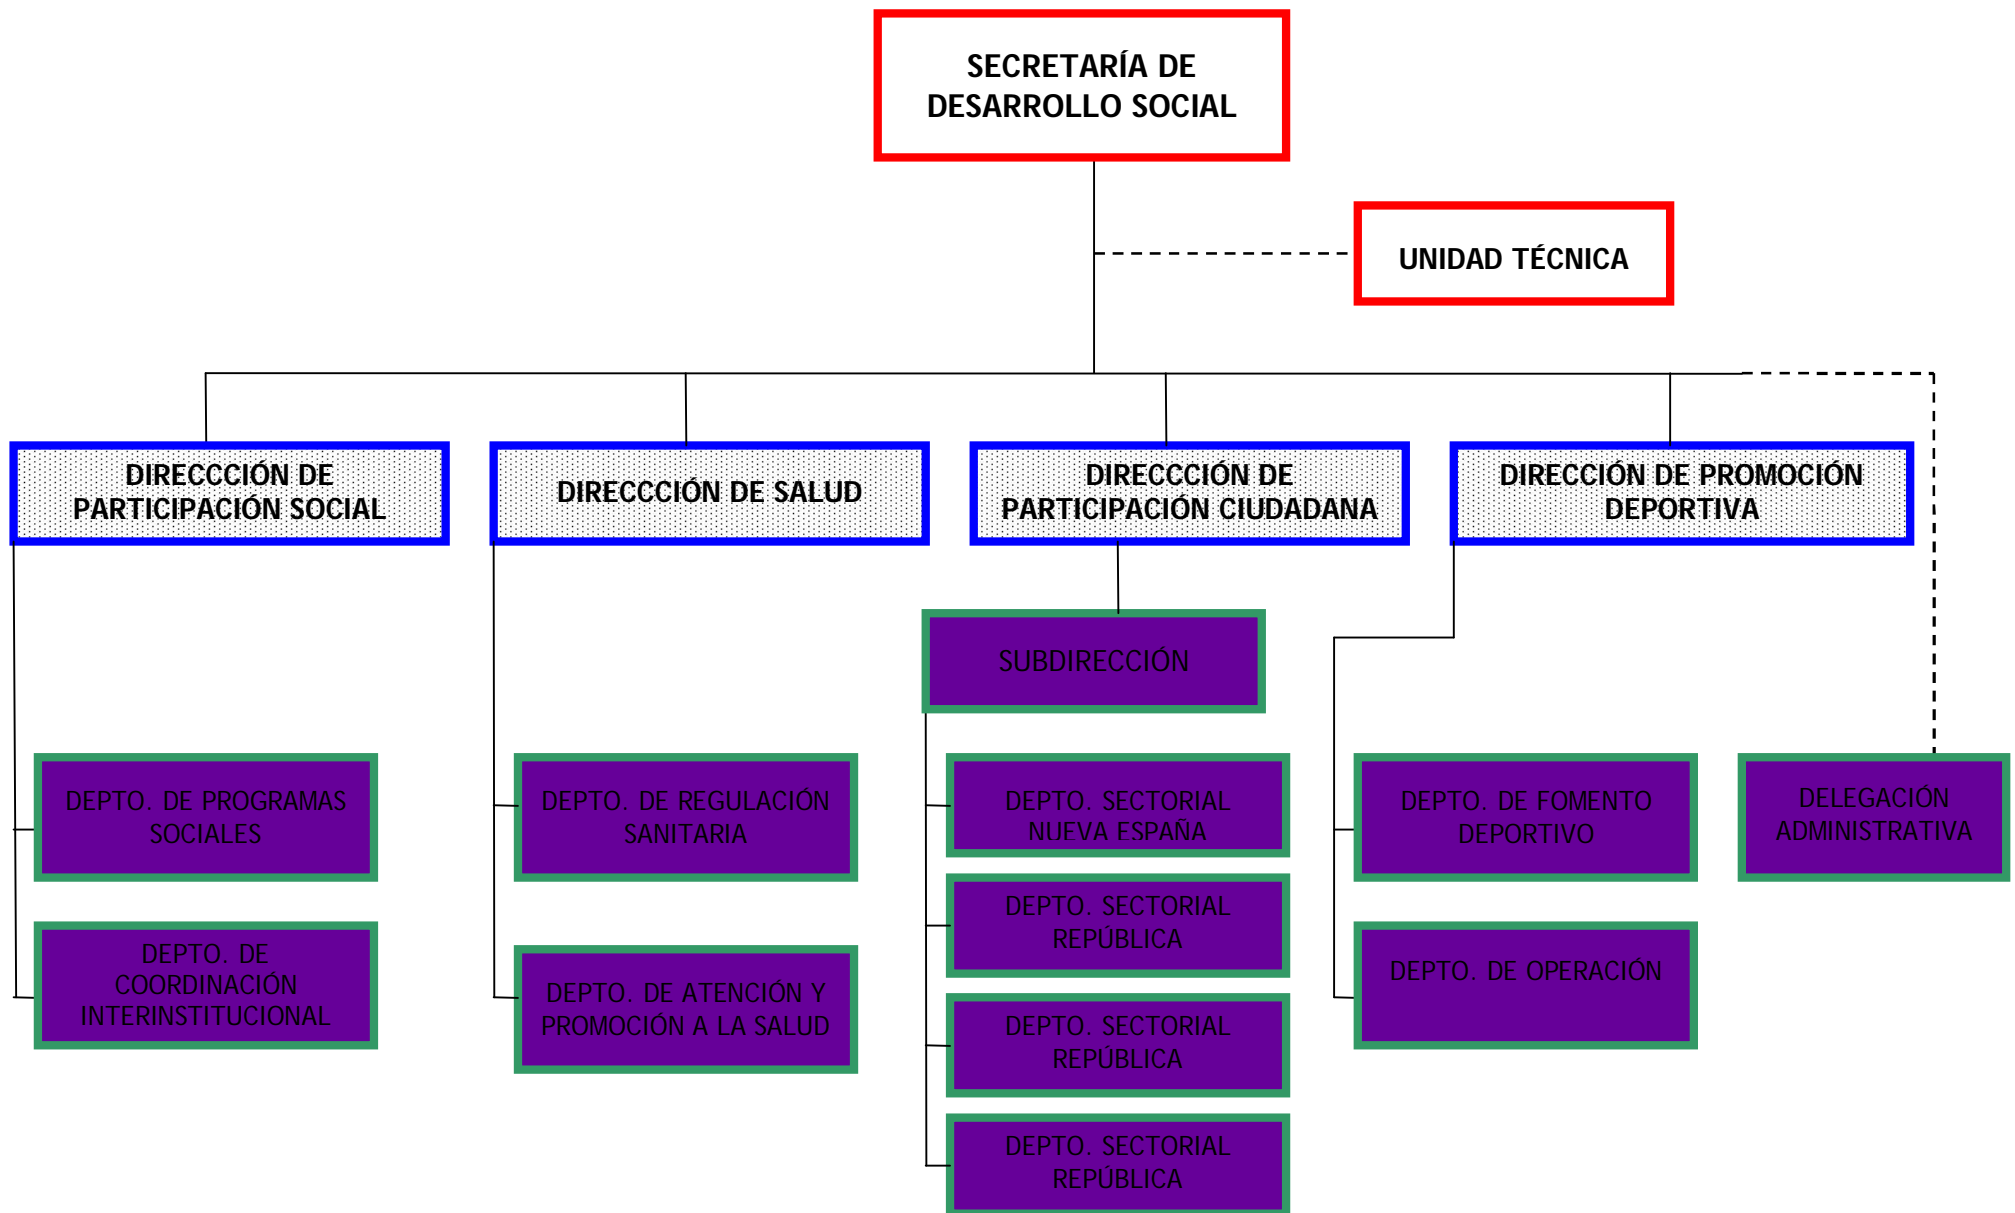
SECRETARÍA DE DESARROLLO SOCIAL

UNIDAD TÉCNICA

DIRECCCIÓN DE PARTICIPACIÓN SOCIAL

DIRECCCIÓN DE SALUD

DIRECCCIÓN DE PARTICIPACIÓN CIUDADANA

DIRECCIÓN DE PROMOCIÓN DEPORTIVA

SUBDIRECCIÓN

DEPTO. DE PROGRAMAS SOCIALES

DEPTO. DE COORDINACIÓN INTERINSTITUCIONAL

DEPTO. DE REGULACIÓN SANITARIA

DEPTO. DE ATENCIÓN Y PROMOCIÓN A LA SALUD

DEPTO. SECTORIAL NUEVA ESPAÑA

DEPTO. SECTORIAL REPÚBLICA

DEPTO. SECTORIAL REPÚBLICA

DEPTO. SECTORIAL REPÚBLICA

DEPTO. DE FOMENTO DEPORTIVO

DEPTO. DE OPERACIÓN

DELEGACIÓN ADMINISTRATIVA